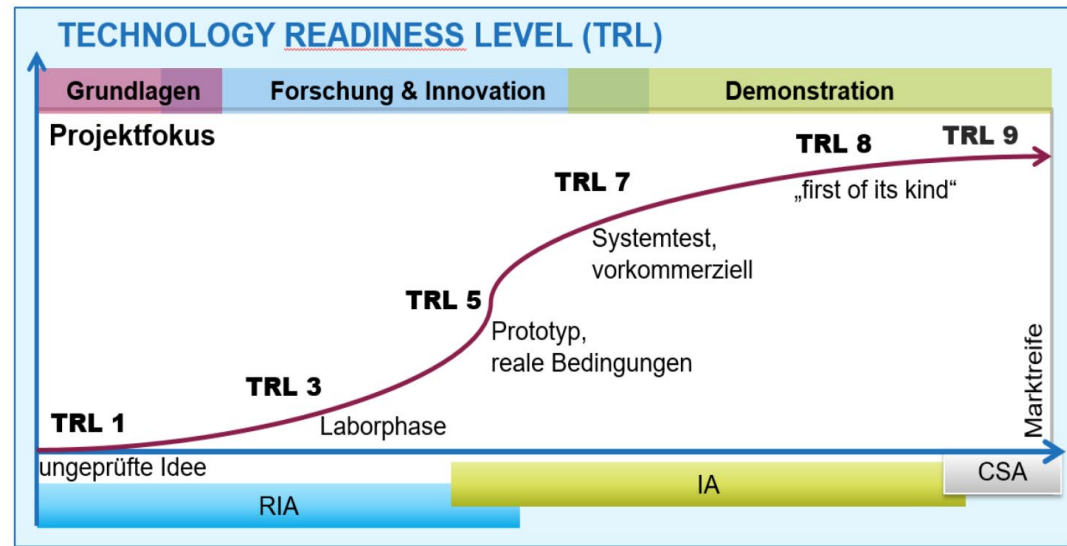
TECHNOLOGY READINESS LEVEL (TRL)

Grundlagen

Forschung & Innovation

Demonstration

Projektfokus

TRL 9

TRL 8

„first of its kind“

TRL 7

Systemtest, vorkommerziell

TRL 5

Prototyp, reale Bedingungen

Marktreife

TRL 3

Laborphase

TRL 1

ungeprüfte Idee

CSA

IA

RIA